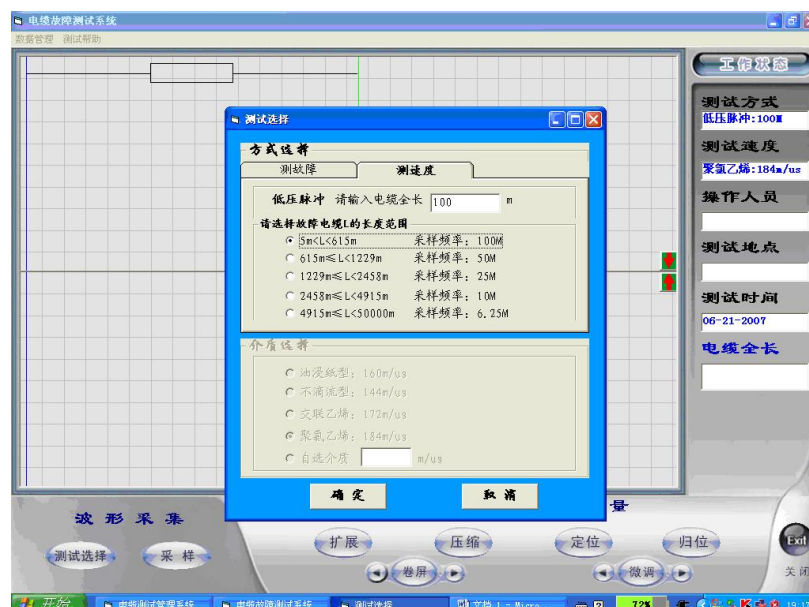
电缆故障测试系统
数据管理 测试帮助

工作状态
测试方式
低压脉冲:100M
测试速度
聚氯乙烯:184m/us
操作人员
测试地点
测试时间
06-21-2007
电缆全长

测试选择
方式选择
测故障
测速度
低压脉冲 请输入电缆全长 100 m
请选择故障电缆L的长度范围
5m<L<615m 采样频率: 100M
615m≤L<1229m 采样频率: 50M
1229m≤L<2458m 采样频率: 25M
2458m≤L<4915m 采样频率: 10M
4915m≤L<50000m 采样频率: 6.25M
介质选择
油浸纸型: 160m/us
不滴流型: 144m/us
交联乙烯: 172m/us
聚氯乙烯: 184m/us
自选介质 m/us
确定
取消

量
波形采集
测试选择
采样
扩展
压缩
定位
归位
卷屏
微调
Exit
关闭

开始
电缆测试管理系统
电缆故障测试系统
测试选择
文档 1 - Micro
72%
19: